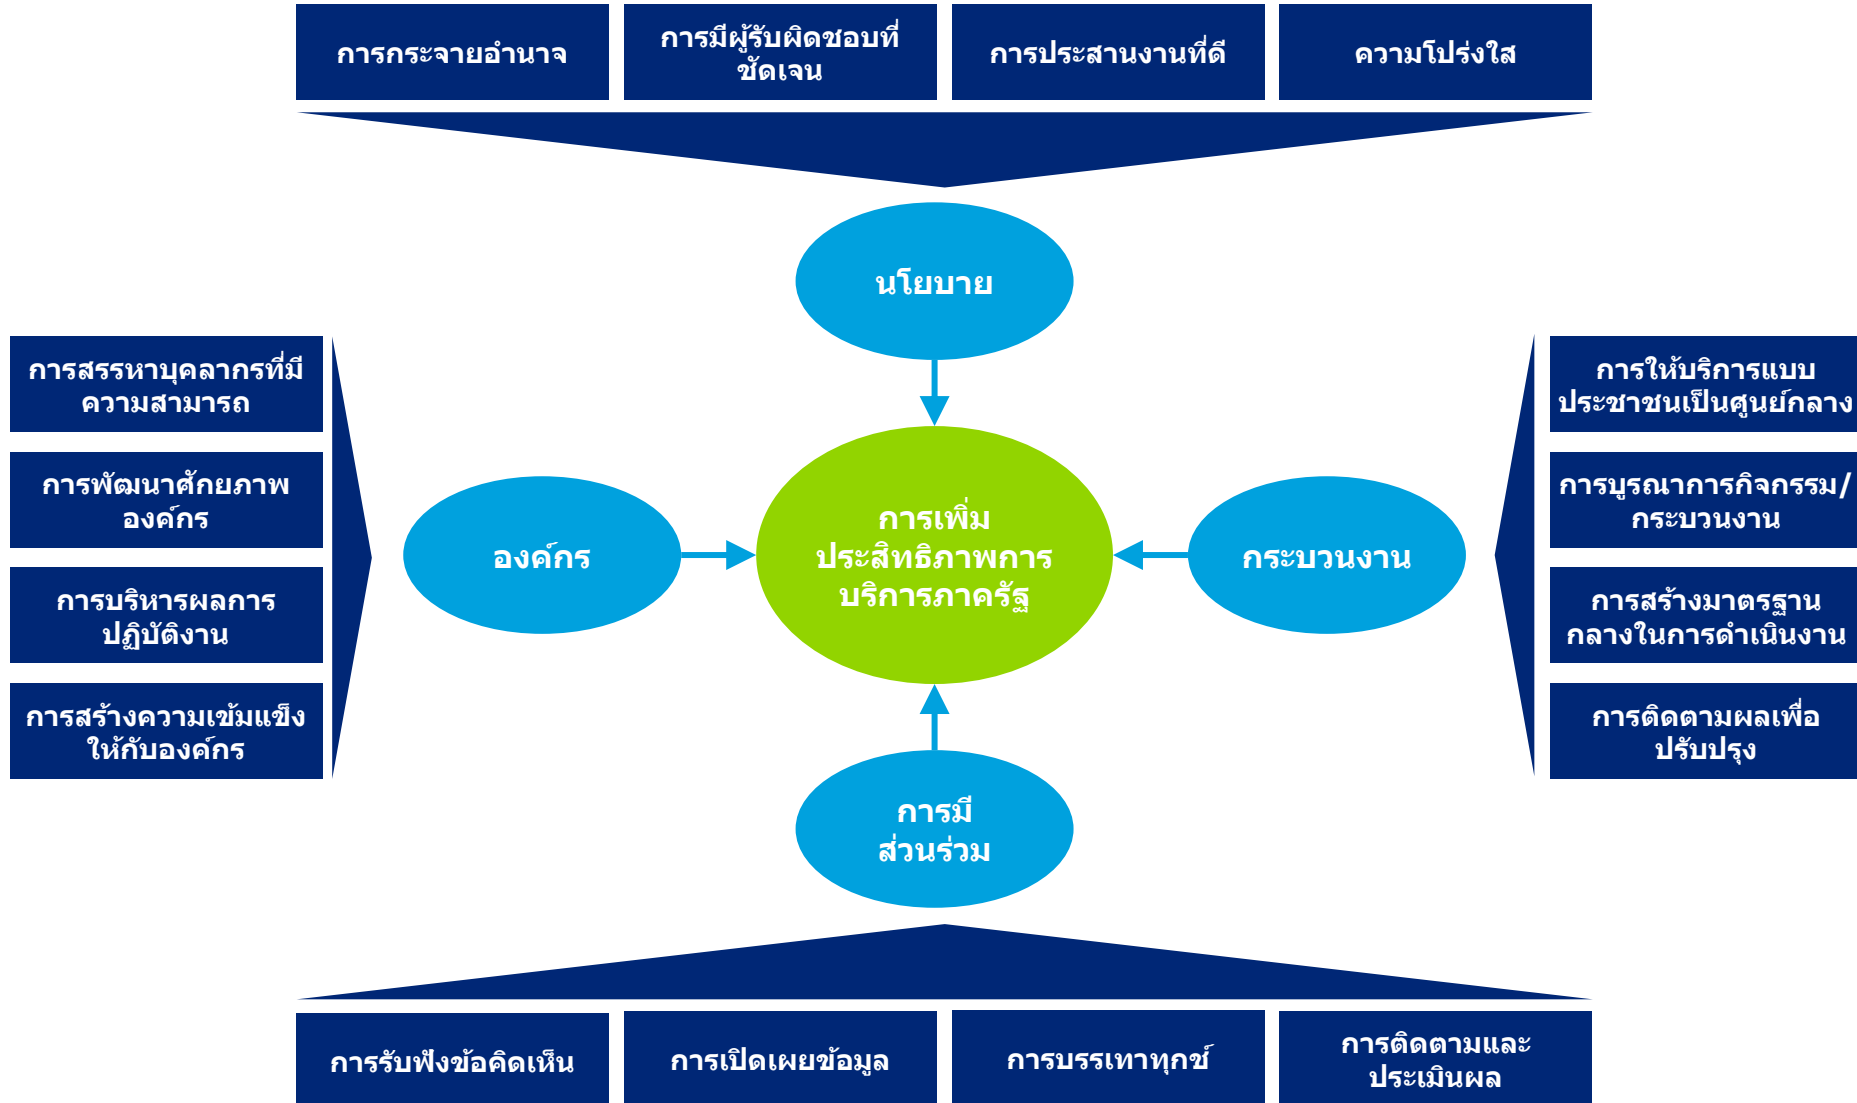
การกระจายอำนาจ

การมีผู้รับผิดชอบที่ชัดเจน

การประสานงานที่ดี

ความโปร่งใส

นโยบาย

การสรรหาบุคลากรที่มีความสามารถ

การพัฒนาศักยภาพองค์กร

การบริหารผลการปฏิบัติงาน

การสร้างความเข้มแข็งให้กับองค์กร

องค์กร

การเพิ่มประสิทธิภาพการบริการภาครัฐ

กระบวนงาน

การให้บริการแบบประชาชนเป็นศูนย์กลาง

การบูรณาการกิจกรรม/กระบวนงาน

การสร้างมาตรฐานกลางในการดำเนินงาน

การติดตามผลเพื่อปรับปรุง

การมีส่วนร่วม

การรับฟังข้อคิดเห็น

การเปิดเผยข้อมูล

การบรรเทาทุกข์

การติดตามและประเมินผล